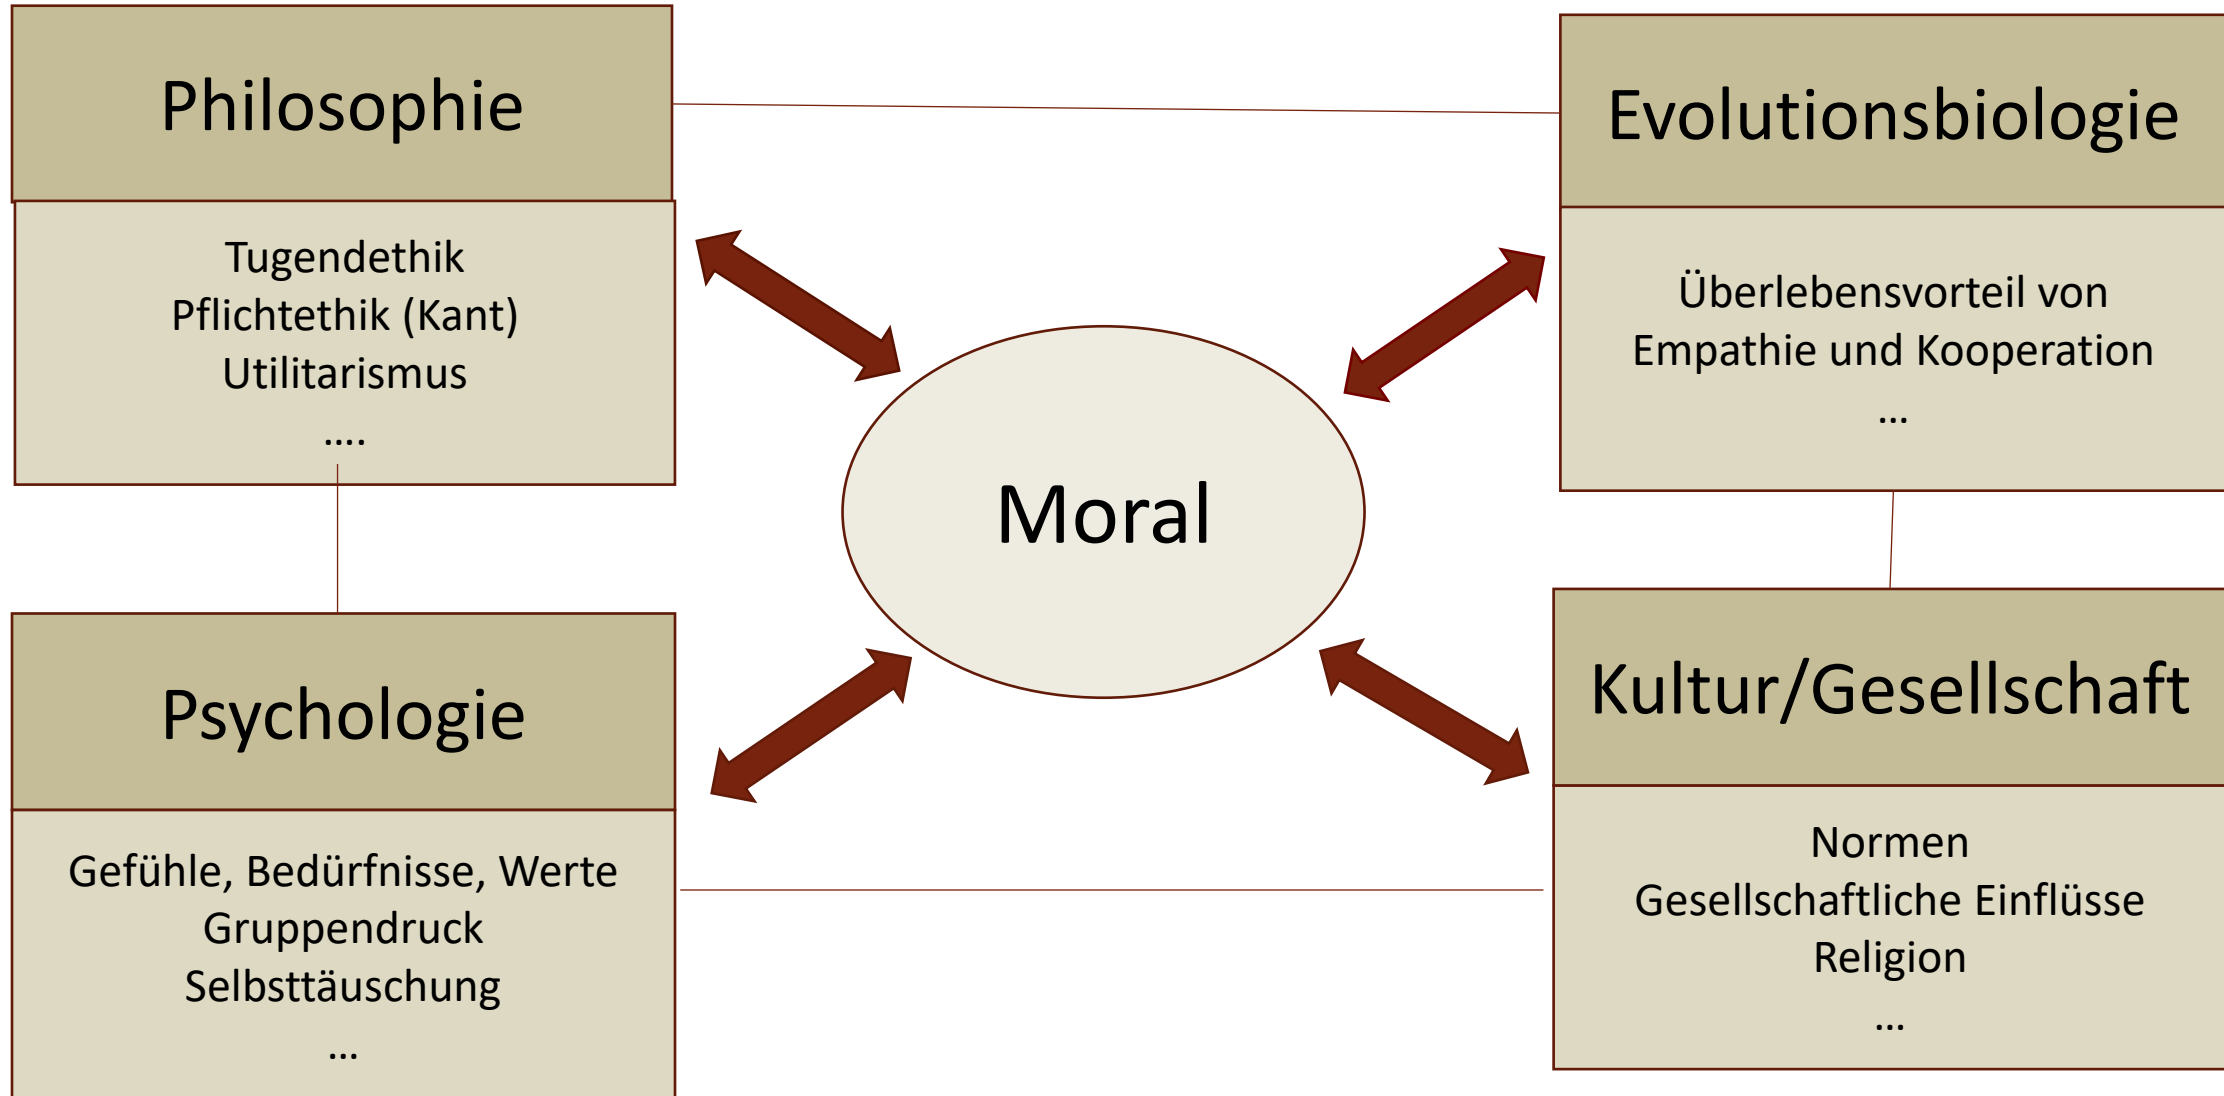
Philosophie

Tugendethik
Pflichtethik (Kant)
Utilitarismus
....

Evolutionsbiologie

Überlebensvorteil von
Empathie und Kooperation
...

Moral

Psychologie

Gefühle, Bedürfnisse, Werte
Gruppendruck
Selbsttäuschung
...

Kultur/Gesellschaft

Normen
Gesellschaftliche Einflüsse
Religion
...